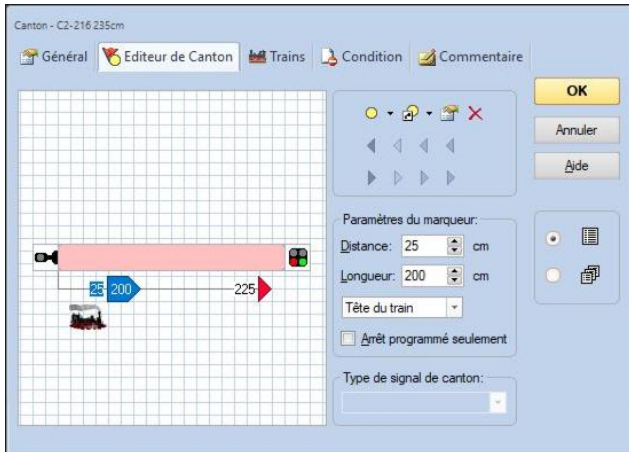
Canton - C2-216 235cm

Général | Editeur de Canton | Trains | Condition | Commentaire

OK

Annuler

Aide

25 200

225

Paramètres du marqueur:

Distance: 25 cm

Longueur: 200 cm

Tête du train

Arrêt programmé seulement

Type de signal de canton: